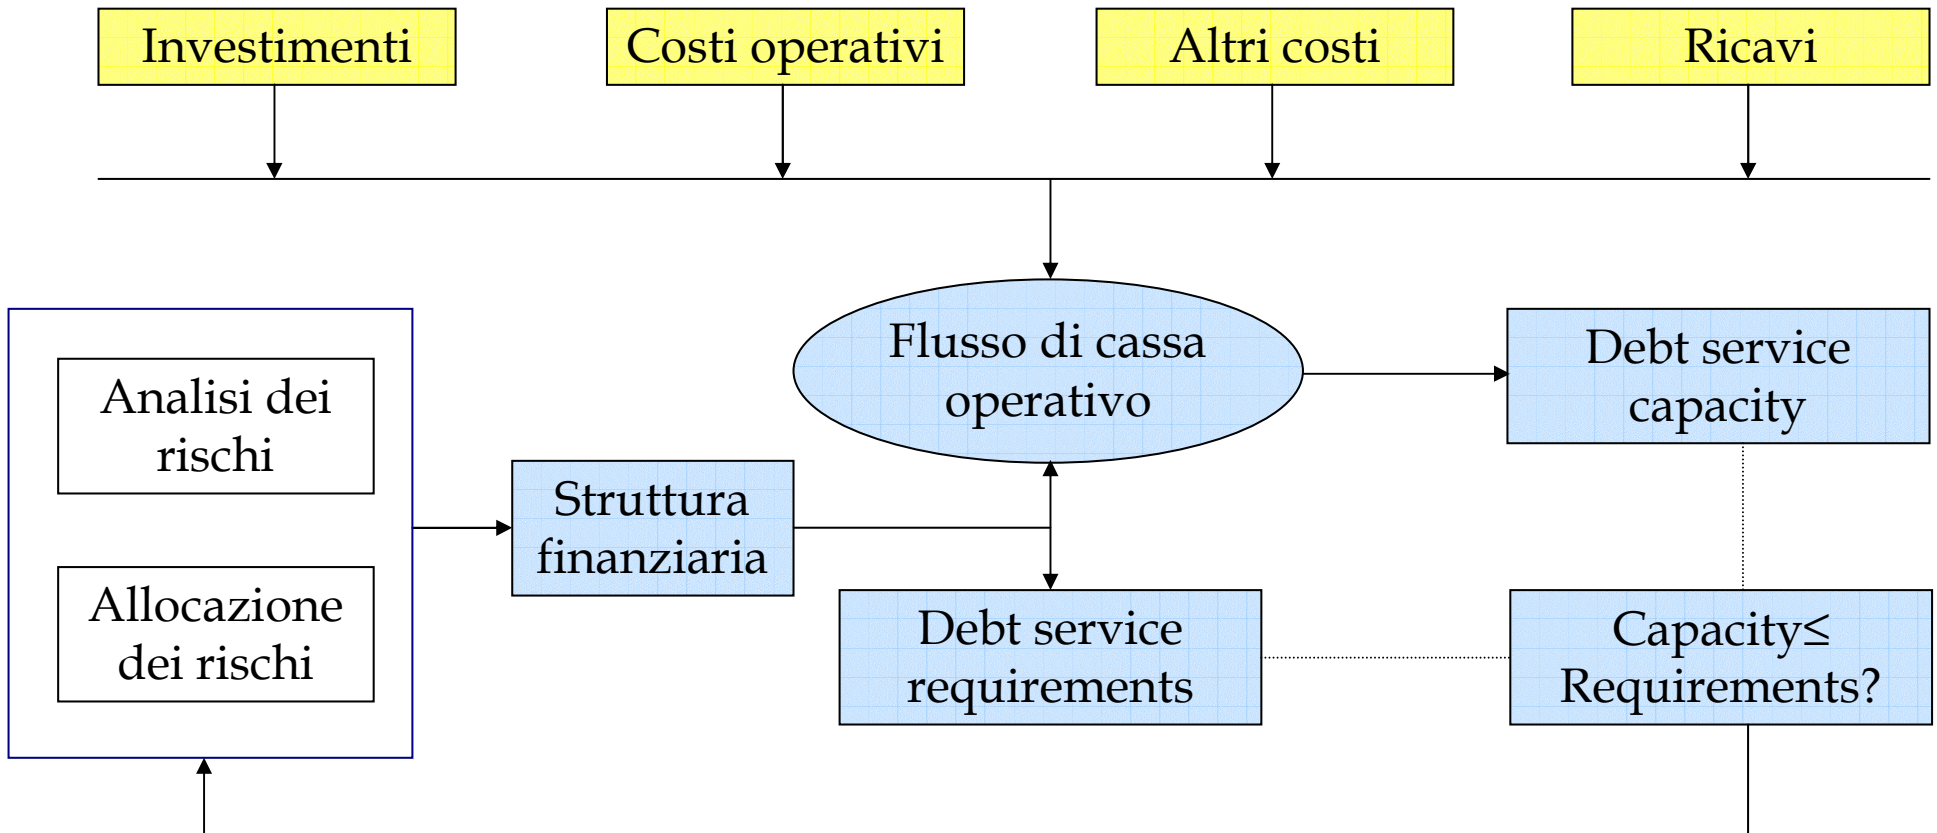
Investimenti

Costi operativi

Altri costi

Ricavi

Flusso di cassa operativo

Debt service capacity

Analisi dei rischi

Allocazione dei rischi

Struttura finanziaria

Debt service requirements

Capacity$\leq$ Requirements?